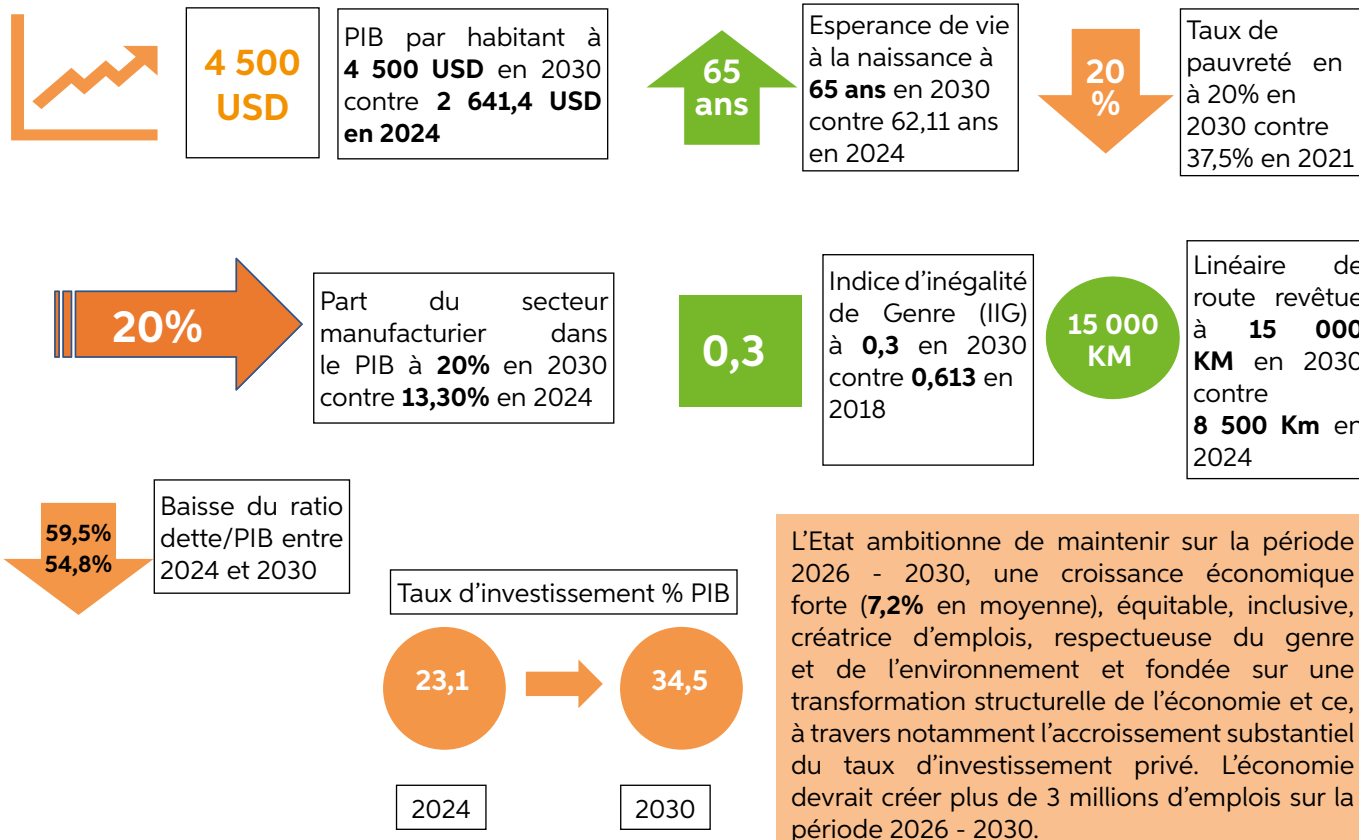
4 500 USD

PIB par habitant à **4 500 USD** en 2030 contre **2 641,4 USD en 2024**

65 ans

Esperance de vie à la naissance à **65 ans** en 2030 contre 62,11 ans en 2024

20 %

Taux de pauvreté en à 20% en 2030 contre 37,5% en 2021

20%

Part du secteur manufacturier dans le PIB à **20%** en 2030 contre **13,30%** en 2024

0,3

Indice d'inégalité de Genre (IIG) à **0,3** en 2030 contre **0,613** en 2018

15 000 KM

Linéaire de route revêtue à **15 000 KM** en 2030 contre **8 500 Km** en 2024

59,5%
54,8%

Baisse du ratio dette/PIB entre 2024 et 2030

Taux d'investissement % PIB

23,1

34,5

2024

2030

L'Etat ambitionne de maintenir sur la période 2026 - 2030, une croissance économique forte (**7,2%** en moyenne), équitable, inclusive, créatrice d'emplois, respectueuse du genre et de l'environnement et fondée sur une transformation structurelle de l'économie et ce, à travers notamment l'accroissement substantiel du taux d'investissement privé. L'économie devrait créer plus de 3 millions d'emplois sur la période 2026 - 2030.